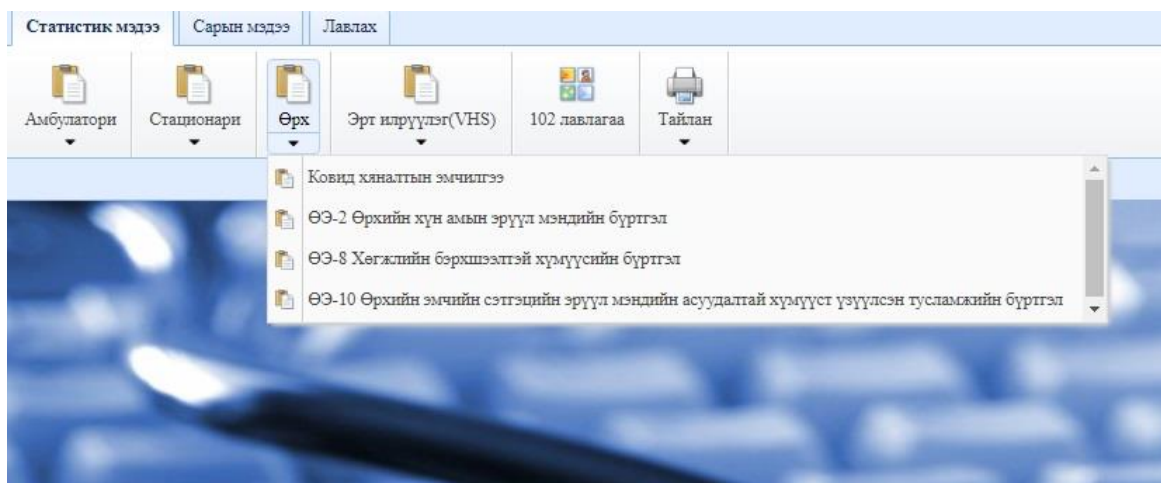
Статистик мэдээ | Сарын мэдээ | Лавлах

Амбулатори
Стационари
Өрх
Эрт илрүүлэг(VHS)
102 лавлагаа
Тайлан

Ковид хяналтын эмчилгээ
ӨЭ-2 Өрхийн хүн амын эрүүл мэндийн бүртгэл
ӨЭ-8 Хөгжлийн бэрхшээлтэй хүмүүсийн бүртгэл
ӨЭ-10 Өрхийн эмчийн сэтгэцийн эрүүл мэндийн асуудалтай хүмүүст үзүүлсэн тусламжийн бүртгэл